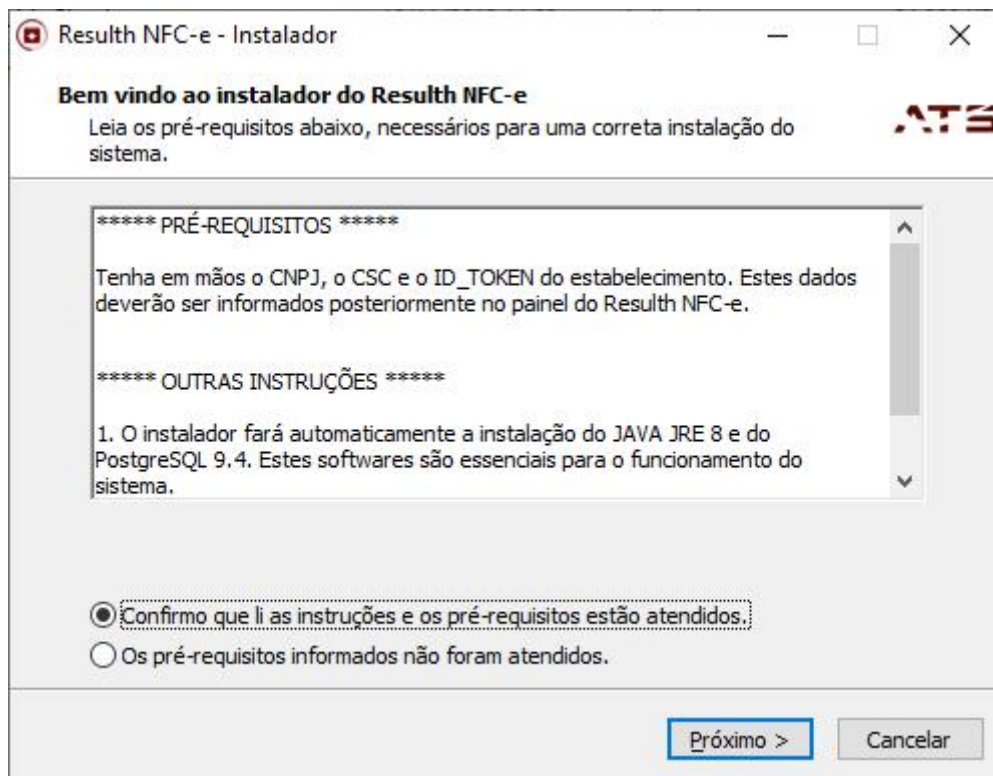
Resulth NFC-e - Instalador

Bem vindo ao instalador do Resulth NFC-e

Leia os pré-requisitos abaixo, necessários para uma correta instalação do sistema.

ATS

***** PRÉ-REQUISITOS *****

Tenha em mãos o CNPJ, o CSC e o ID_TOKEN do estabelecimento. Estes dados deverão ser informados posteriormente no painel do Resulth NFC-e.

***** OUTRAS INSTRUÇÕES *****

1. O instalador fará automaticamente a instalação do JAVA JRE 8 e do PostgreSQL 9.4. Estes softwares são essenciais para o funcionamento do sistema.

Confirmo que li as instruções e os pré-requisitos estão atendidos.

Os pré-requisitos informados não foram atendidos.

Próximo >

Cancelar